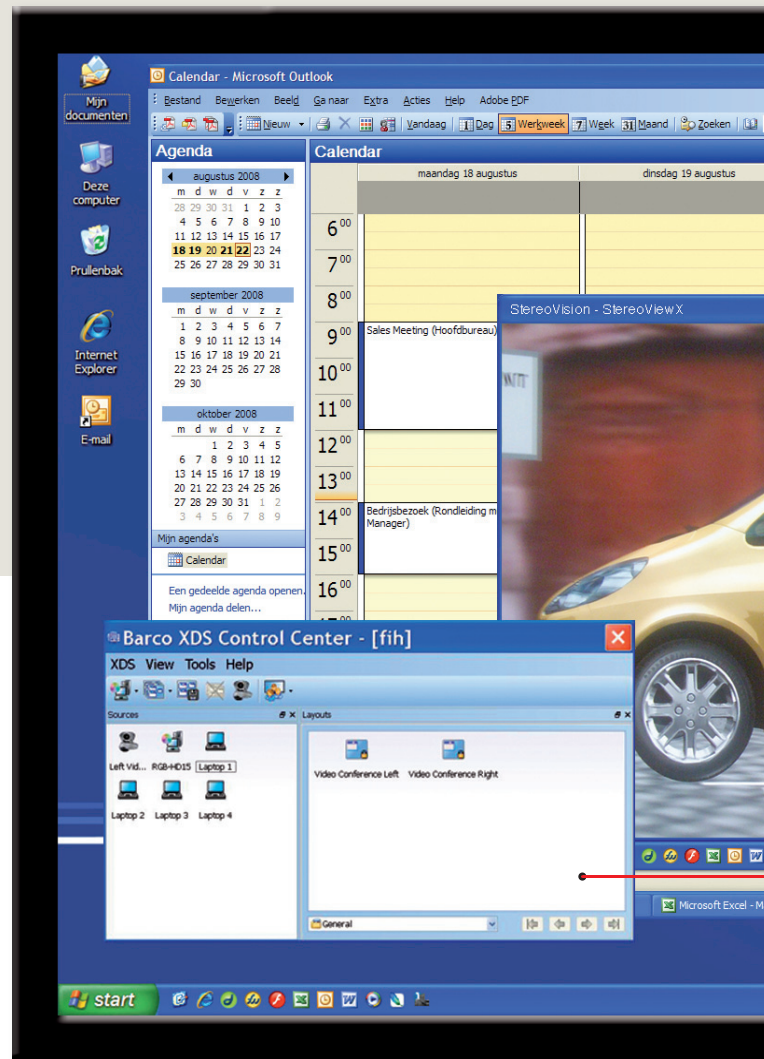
Mijn documenten

Deze computer

Prullenbak

Internet Explorer

E-mail

Calendar - Microsoft Outlook

Bestand Bewerken Beeld Ga naar Extra Acties Help Adobe PDF

Nieuw Vandaag Dag Werkweek Week Maand Zoeken

Agenda

augustus 2008

| m | d | w | d | v | z | z |
|---|---|---|---|---|---|---|
| 28 | 29 | 30 | 31 | 1 | 2 | 3 |
| 4 | 5 | 6 | 7 | 8 | 9 | 10 |
| 11 | 12 | 13 | 14 | 15 | 16 | 17 |
| 18 | 19 | 20 | 21 | 22 | 23 | 24 |
| 25 | 26 | 27 | 28 | 29 | 30 | 31 |

september 2008

| m | d | w | d | v | z | z |
|---|---|---|---|---|---|---|
| 1 | 2 | 3 | 4 | 5 | 6 | 7 |
| 8 | 9 | 10 | 11 | 12 | 13 | 14 |
| 15 | 16 | 17 | 18 | 19 | 20 | 21 |
| 22 | 23 | 24 | 25 | 26 | 27 | 28 |
| 29 | 30 | | | | | |

oktober 2008

| m | d | w | d | v | z | z |
|---|---|---|---|---|---|---|
| | | 1 | 2 | 3 | 4 | 5 |
| 6 | 7 | 8 | 9 | 10 | 11 | 12 |
| 13 | 14 | 15 | 16 | 17 | 18 | 19 |
| 20 | 21 | 22 | 23 | 24 | 25 | 26 |
| 27 | 28 | 29 | 30 | 31 | 1 | 2 |
| 3 | 4 | 5 | 6 | 7 | 8 | 9 |

Mijn agenda's

Calendar

Een gedeelde agenda openen...

Mijn agenda delen...

Calendar

maandag 18 augustus

dinsdag 19 augustus

$6^{00}$ $7^{00}$ $8^{00}$ $9^{00}$ $10^{00}$ $11^{00}$ $12^{00}$ $13^{00}$ $14^{00}$ $15^{00}$ $16^{00}$

Sales Meeting (Hoofdbureau)

Bedrijfsbezoek (Rondleiding m Manager)

StereoVision - StereoViewX

Barco XDS Control Center - [fih]

XDS View Tools Help

Sources

Left Vid... RGB-HD15 Laptop 1

Laptop 2 Laptop 3 Laptop 4

Layouts

Video Conference Left Video Conference Right

General

Microsoft Excel - M

start